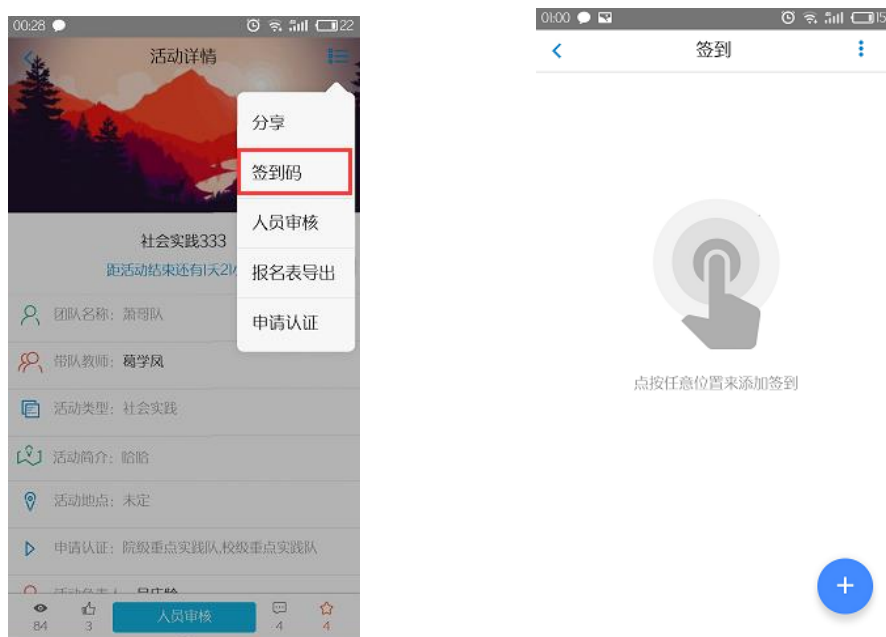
00:28 22

活动详情

分享
签到码
人员审核
报名表导出
申请认证

社会实践333
距活动结束还有1天21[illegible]

团队名称：第哥队
带队教师：蔺学风
活动类型：社会实践
活动简介：哈哈
活动地点：未定
申请认证：院级重点实践队,校级重点实践队
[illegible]

84 3 人员审核 4 4

01:00 15

签到

点按任意位置来添加签到

+